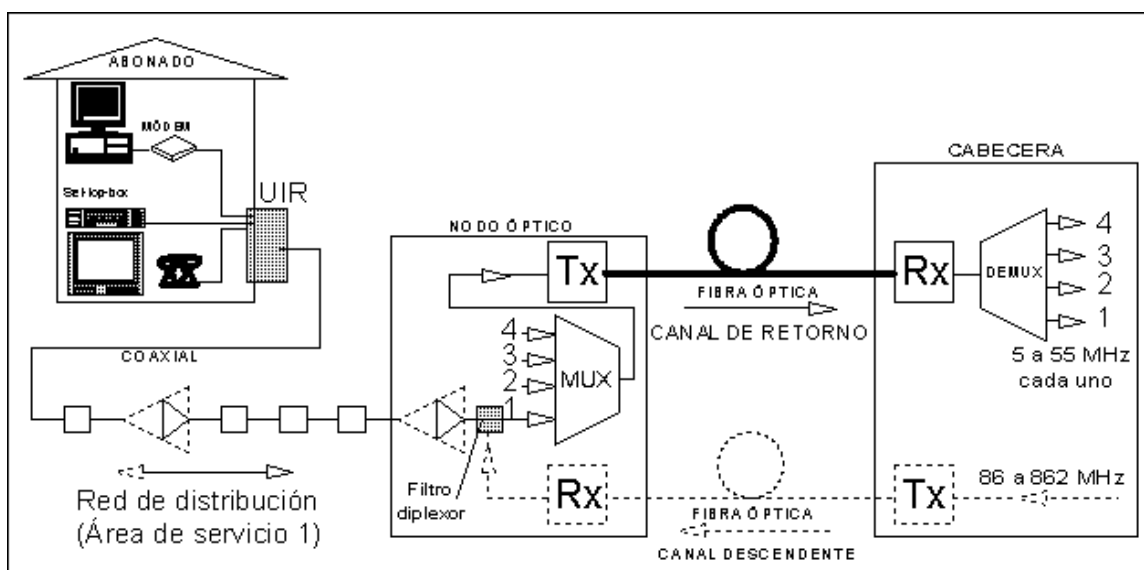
ABONADO

MÓDEM

Set-top-box

UIR

NODO ÓPTICO

Tx

FIBRA ÓPTICA

CANAL DE RETORNO

CABECERA

Rx

DEMUX

4
3
2
1

5 a 55 MHz cada uno

COAXIAL

4
3
2
1

MUX

Red de distribución (Área de servicio 1)

Filtro diplexor

Rx

FIBRA ÓPTICA

CANAL DESCENDENTE

Tx

86 a 862 MHz